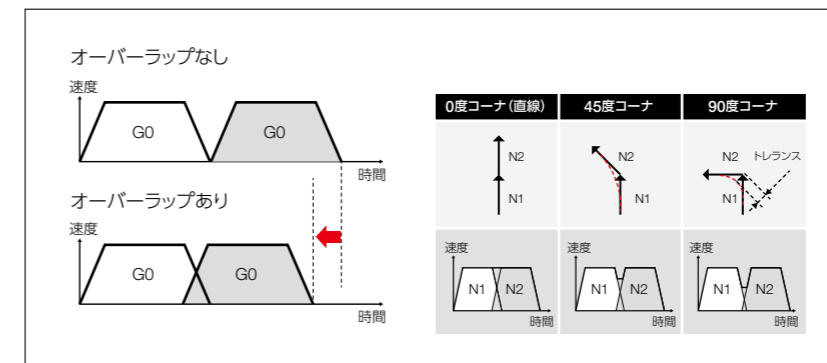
オーバーラップなし

速度

G0

G0

時間

オーバーラップあり

速度

G0

G0

時間

0度コーナ(直線)

45度コーナ

90度コーナ

N2

N1

N2

N1

N2

トレランス

N1

速度

N1

N2

時間

速度

N1

N2

時間

速度

N1

N2

時間